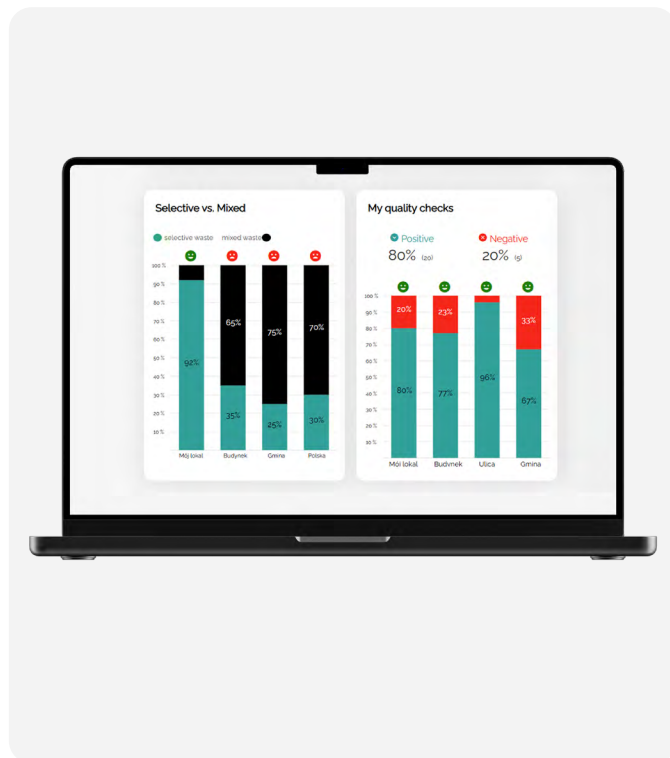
Selective vs. Mixed

selective waste mixed waste

100 %
90 %
80 %
70 %
60 %
50 %
40 %
30 %
20 %
10 %

92%
65%
35%
75%
25%
70%
30%

Mój lokal
Budynek
Gmina
Polska

My quality checks

Positive
80% (20)

Negative
20% (5)

100 %
90 %
80 %
70 %
60 %
50 %
40 %
30 %
20 %
10 %

20%
80%
23%
77%
96%
33%
67%

Mój lokal
Budynek
Ulica
Gmina